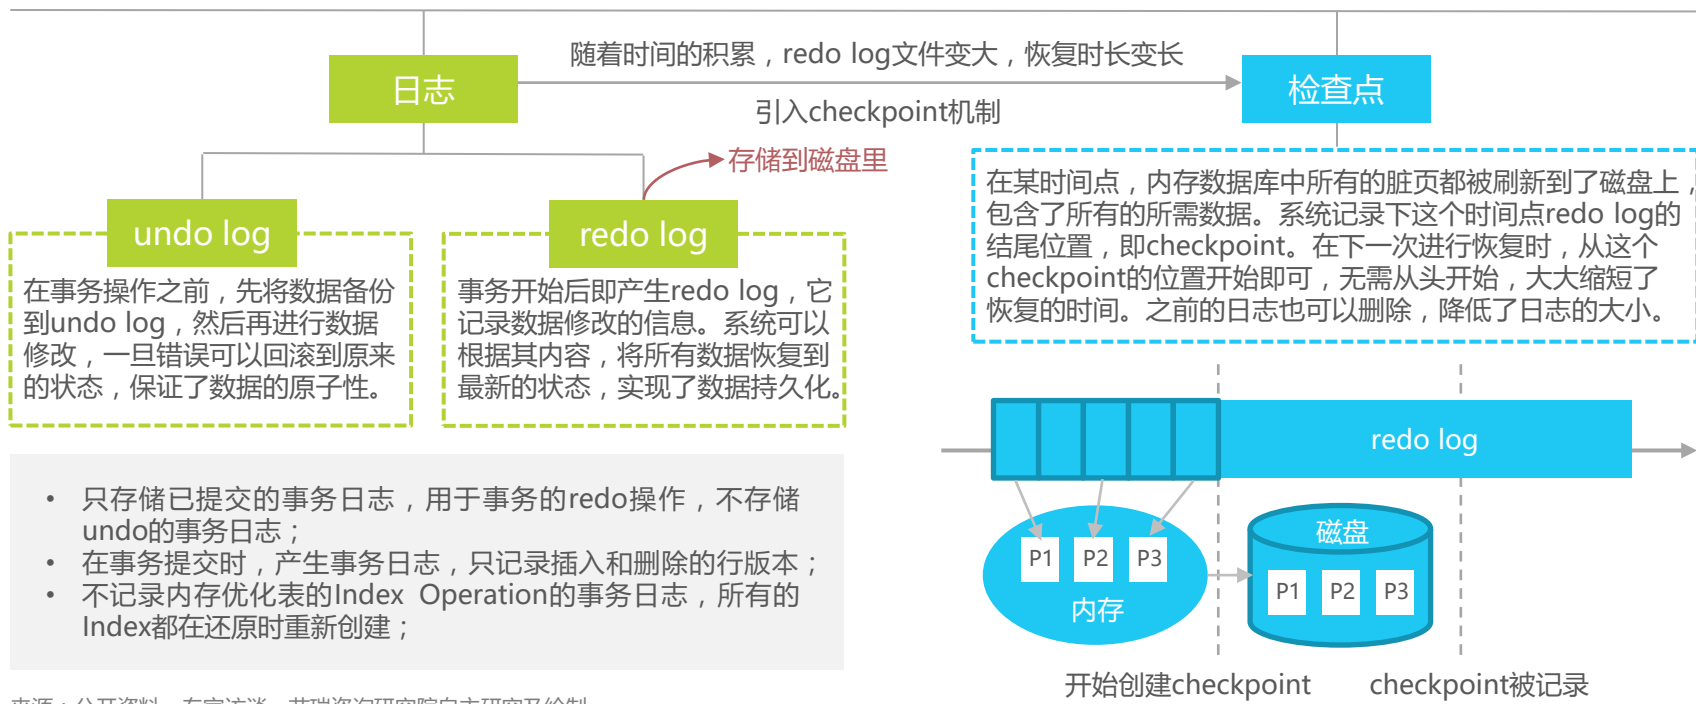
日志

随着时间的积累，redo log文件变大，恢复时长变长

引入checkpoint机制

检查点

存储到磁盘里

undo log

在事务操作之前，先将数据备份到undo log，然后再进行数据修改，一旦错误可以回滚到原来的状态，保证了数据的原子性。

redo log

事务开始后即产生redo log，它记录数据修改的信息。系统可以根据其内容，将所有数据恢复到最新的状态，实现了数据持久化。

在某时间点，内存数据库中所有的脏页都被刷新到了磁盘上，包含了所有的所需数据。系统记录下这个时间点redo log的结尾位置，即checkpoint。在下一次进行恢复时，从这个checkpoint的位置开始即可，无需从头开始，大大缩短了恢复的时间。之前的日志也可以删除，降低了日志的大小。

- 只存储已提交的事务日志，用于事务的redo操作，不存储undo的事务日志；
- 在事务提交时，产生事务日志，只记录插入和删除的行版本；
- 不记录内存优化表的Index Operation的事务日志，所有的Index都在还原时重新创建；

redo log

P1 P2 P3

内存

磁盘

P1 P2 P3

开始创建checkpoint

checkpoint被记录

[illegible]